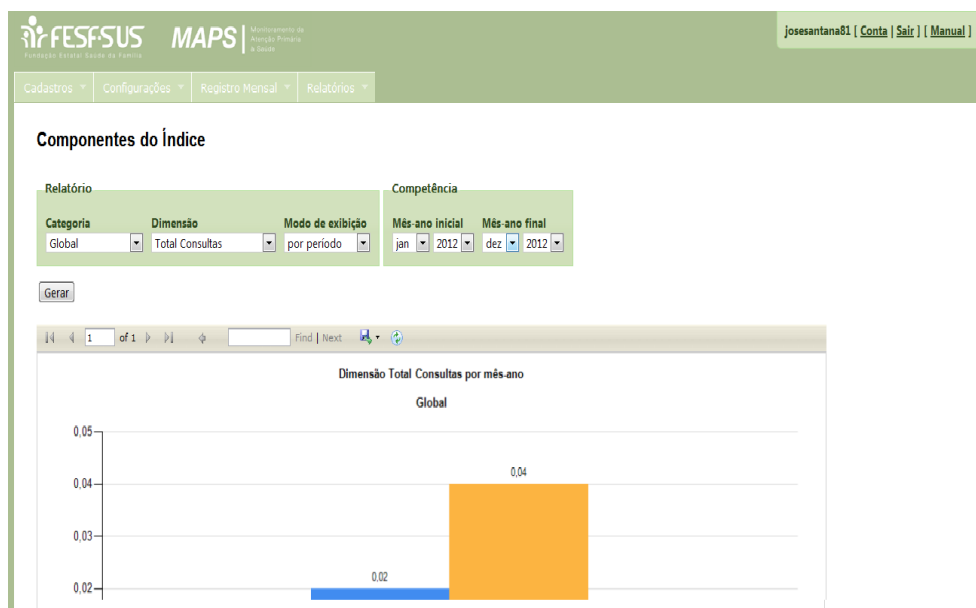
FESFSUS
Fundação Estatal Saúde da Família
MAPS
Monitoramento da Atenção Primária à Saúde

josesantana81 [ Conta | Sair ] [ Manual ]

Cadastros ▼ Configurações ▼ Registro Mensal ▼ Relatórios ▼

Componentes do Índice

Relatório
Categoria
Global
Dimensão
Total Consultas
Modo de exibição
por período

Competência
Mês-ano inicial
jan 2012
Mês-ano final
dez 2012

Gerar

1 of 1 Find | Next

Dimensão Total Consultas por mês-ano

Global

0,05
0,04
0,03
0,02
0,04
0,02